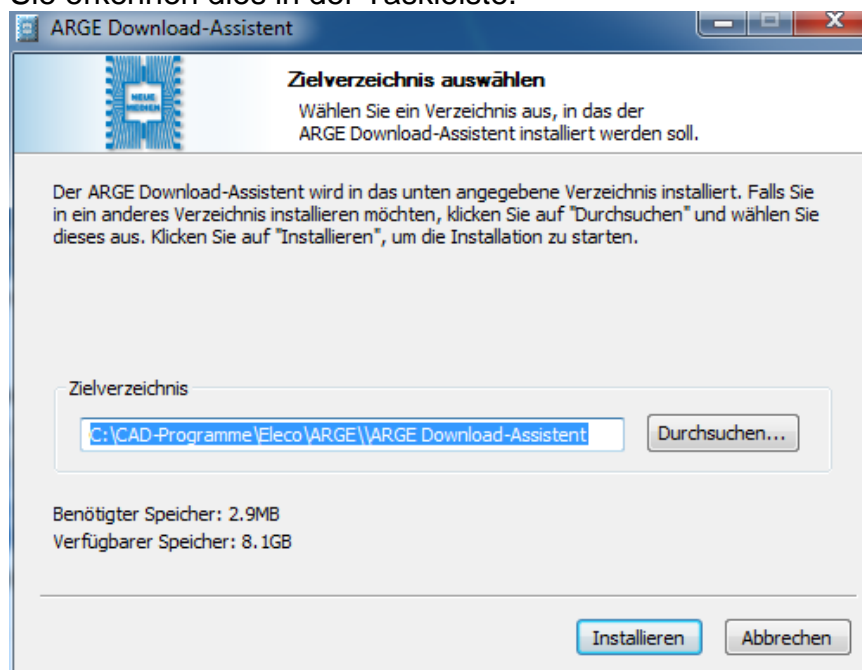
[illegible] erkennen dies in der Taskleiste.

ARGE Download-Assistent

NEUE MEDIEN

Zielverzeichnis auswählen

Wählen Sie ein Verzeichnis aus, in das der ARGE Download-Assistent installiert werden soll.

Der ARGE Download-Assistent wird in das unten angegebene Verzeichnis installiert. Falls Sie in ein anderes Verzeichnis installieren möchten, klicken Sie auf "Durchsuchen" und wählen Sie dieses aus. Klicken Sie auf "Installieren", um die Installation zu starten.

Zielverzeichnis

C:\CAD-Programme\Eleco\ARGE\\ARGE Download-Assistent

Durchsuchen...

Benötigter Speicher: 2.9MB
Verfügbarer Speicher: 8.1GB

Installieren

Abbrechen